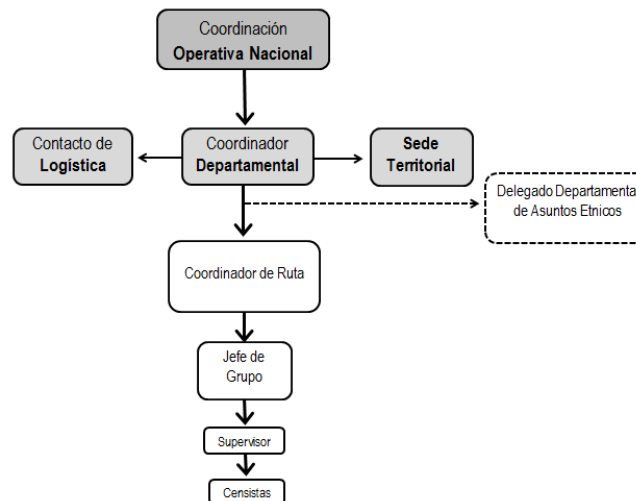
Coordinación
Operativa Nacional

Contacto de
Logística

Coordinador
Departamental

Sede
Territorial

Delegado Departamenta
de Asuntos Etnicos

Coordinador de Ruta

Jefe de
Grupo

Supervisor

Censistas